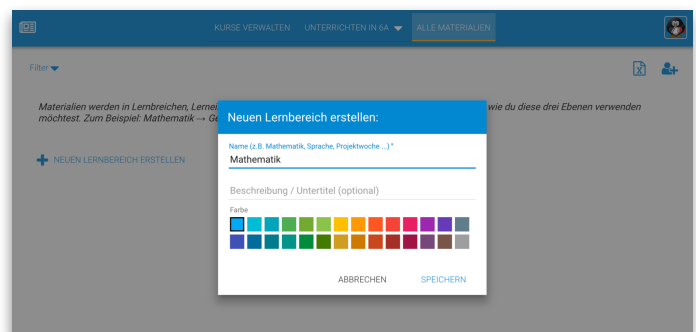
KURSE VERWALTEN UNTERRICHTEN IN 6A ALLE MATERIALIEN

Filter

Materialien werden in Lernbreichen, Lerne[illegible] wie du diese drei Ebenen verwenden möchtest. Zum Beispiel: Mathematik → G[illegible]

NEUEN LERNBEREICH ERSTELLEN

Neuen Lernbereich erstellen:

Name (z.B. Mathematik, Sprache, Projektwoche ...) *
Mathematik

Beschreibung / Untertitel (optional)

Farbe

ABBRECHEN SPEICHERN